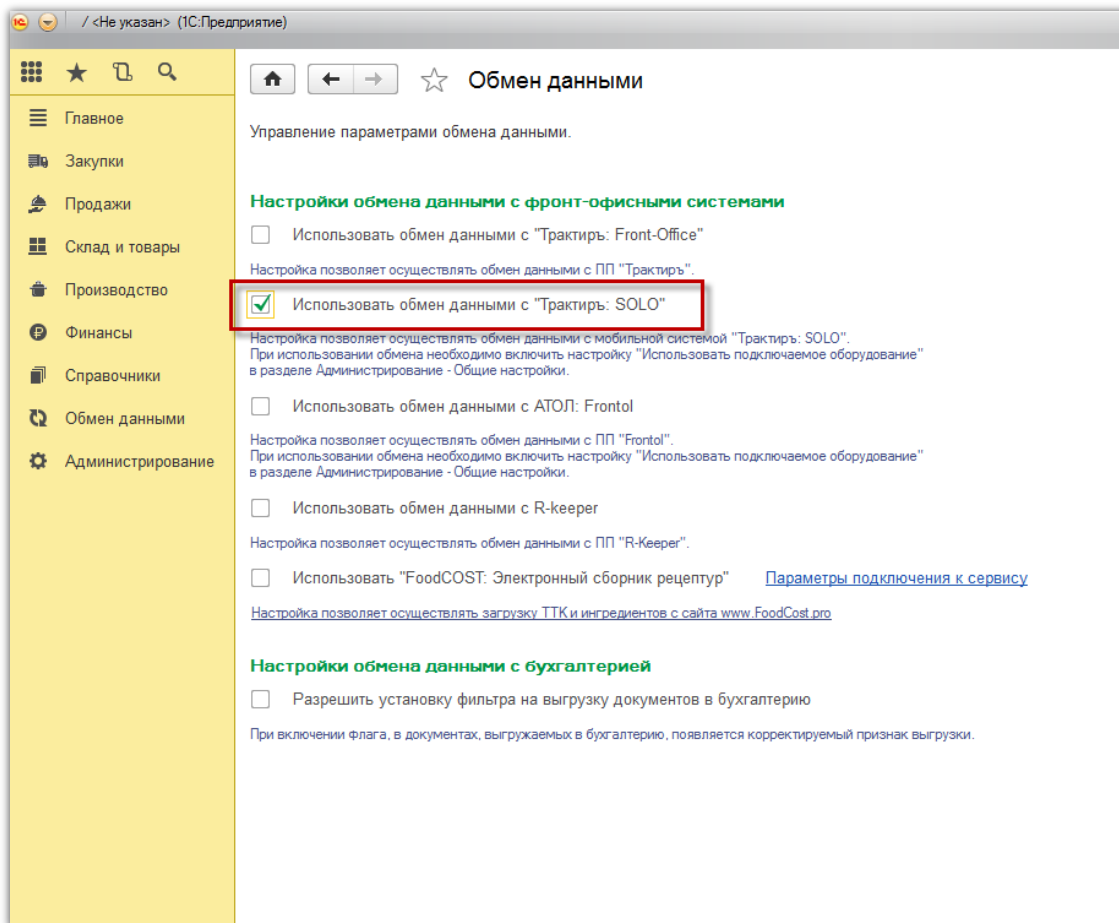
/ <Не указан> (1С:Предприятие)

Главное
Закупки
Продажи
Склад и товары
Производство
Финансы
Справочники
Обмен данными
Администрирование

Обмен данными

Управление параметрами обмена данными.

Настройки обмена данными с фронт-офисными системами

Использовать обмен данными с "Трактиръ: Front-Office"

Настройка позволяет осуществлять обмен данными с ПП "Трактиръ".

Использовать обмен данными с "Трактиръ: SOLO"

Настройка позволяет осуществлять обмен данными с мобильной системой "Трактиръ: SOLO".
При использовании обмена необходимо включить настройку "Использовать подключаемое оборудование" в разделе Администрирование - Общие настройки.

Использовать обмен данными с АТОЛ: Frontol

Настройка позволяет осуществлять обмен данными с ПП "Frontol".
При использовании обмена необходимо включить настройку "Использовать подключаемое оборудование" в разделе Администрирование - Общие настройки.

Использовать обмен данными с R-keeper

Настройка позволяет осуществлять обмен данными с ПП "R-Keeper".

Использовать "FoodCOST: Электронный сборник рецептур" Параметры подключения к сервису

Настройка позволяет осуществлять загрузку ТТК и ингредиентов с сайта www.FoodCost.pro

Настройки обмена данными с бухгалтерией

Разрешить установку фильтра на выгрузку документов в бухгалтерию

При включении флага, в документах, выгружаемых в бухгалтерию, появляется корректируемый признак выгрузки.